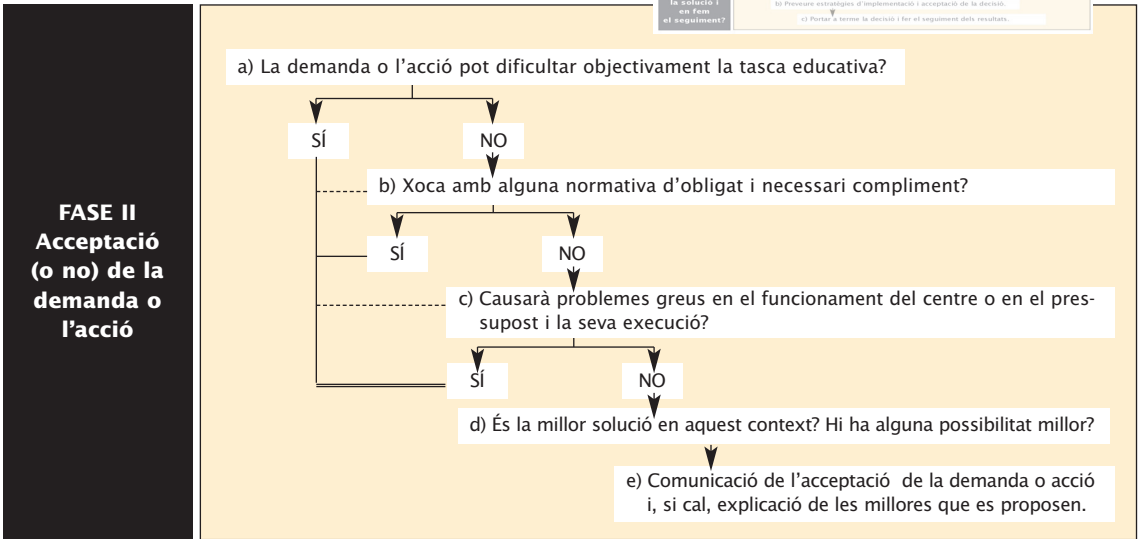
la solució i en fem el seguiment?

b) Preveure estratègies d'implementació i acceptació de la decisió.

c) Portar a terme la decisió i fer el seguiment dels resultats.

FASE II Acceptació (o no) de la demanda o l'acció

a) La demanda o l'acció pot dificultar objectivament la tasca educativa?

SÍ

NO

b) Xoca amb alguna normativa d'obligat i necessari compliment?

SÍ

NO

c) Causarà problemes greus en el funcionament del centre o en el pressupost i la seva execució?

SÍ

NO

d) És la millor solució en aquest context? Hi ha alguna possibilitat millor?

e) Comunicació de l'acceptació de la demanda o acció i, si cal, explicació de les millores que es proposen.